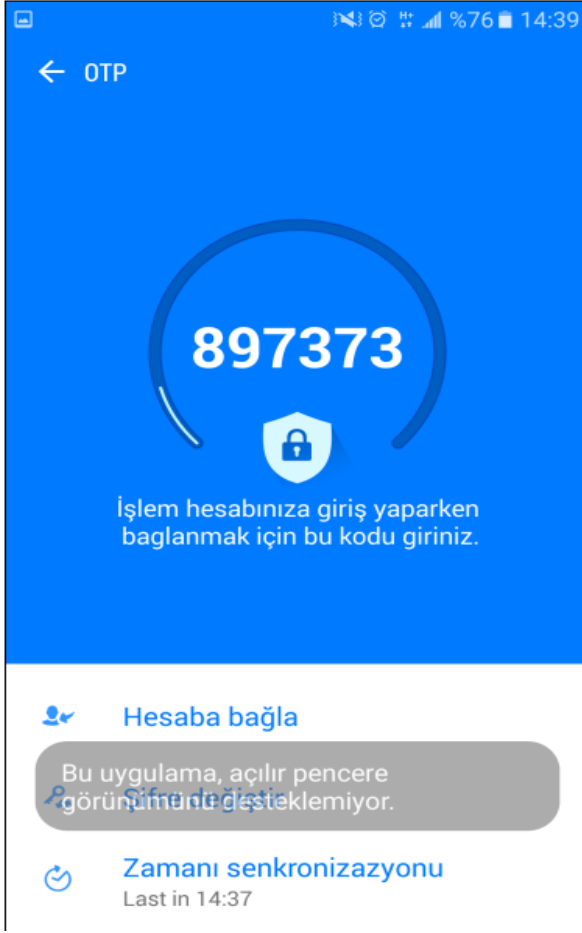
%76 14:39

OTP

897373

İşlem hesabınıza giriş yaparken baglanmak için bu kodu giriniz.

Hesaba bağla

Bu uygulama, açılır pencere görünümünü desteklemiyor.

Şifre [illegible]

Zamanı senkronizazyonu
Last in 14:37